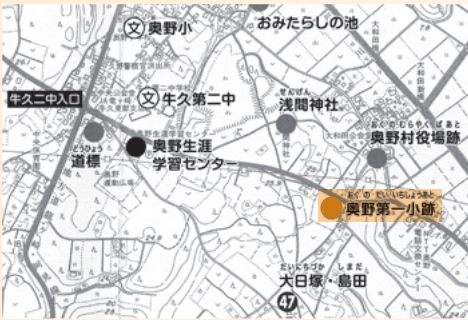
文 奥野小
おみたらしの池
牛久二中入口
文 牛久第二中
せんげん
浅間神社
おくのむらやくばあと
奥野村役場跡
どうひょう
道標
奥野生涯学習センター
おくの だいいちしょうあと
奥野第一小跡
だいにちづか しまだ
大日塚・島田
47